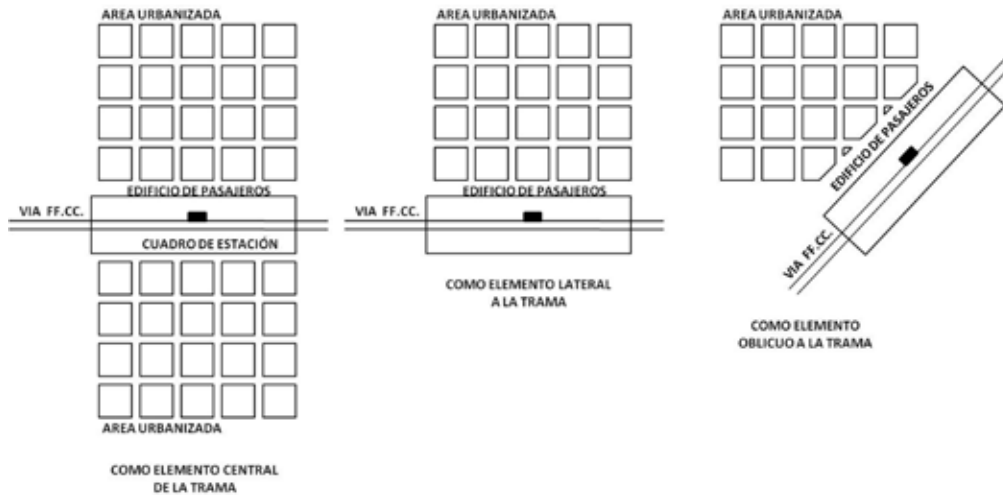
AREA URBANIZADA

EDIFICIO DE PASAJEROS

VIA FF.CC.

CUADRO DE ESTACIÓN

AREA URBANIZADA

COMO ELEMENTO CENTRAL DE LA TRAMA

AREA URBANIZADA

EDIFICIO DE PASAJEROS

VIA FF.CC.

COMO ELEMENTO LATERAL A LA TRAMA

AREA URBANIZADA

EDIFICIO DE PASAJEROS

VIA FF.CC.

COMO ELEMENTO OBLICUO A LA TRAMA